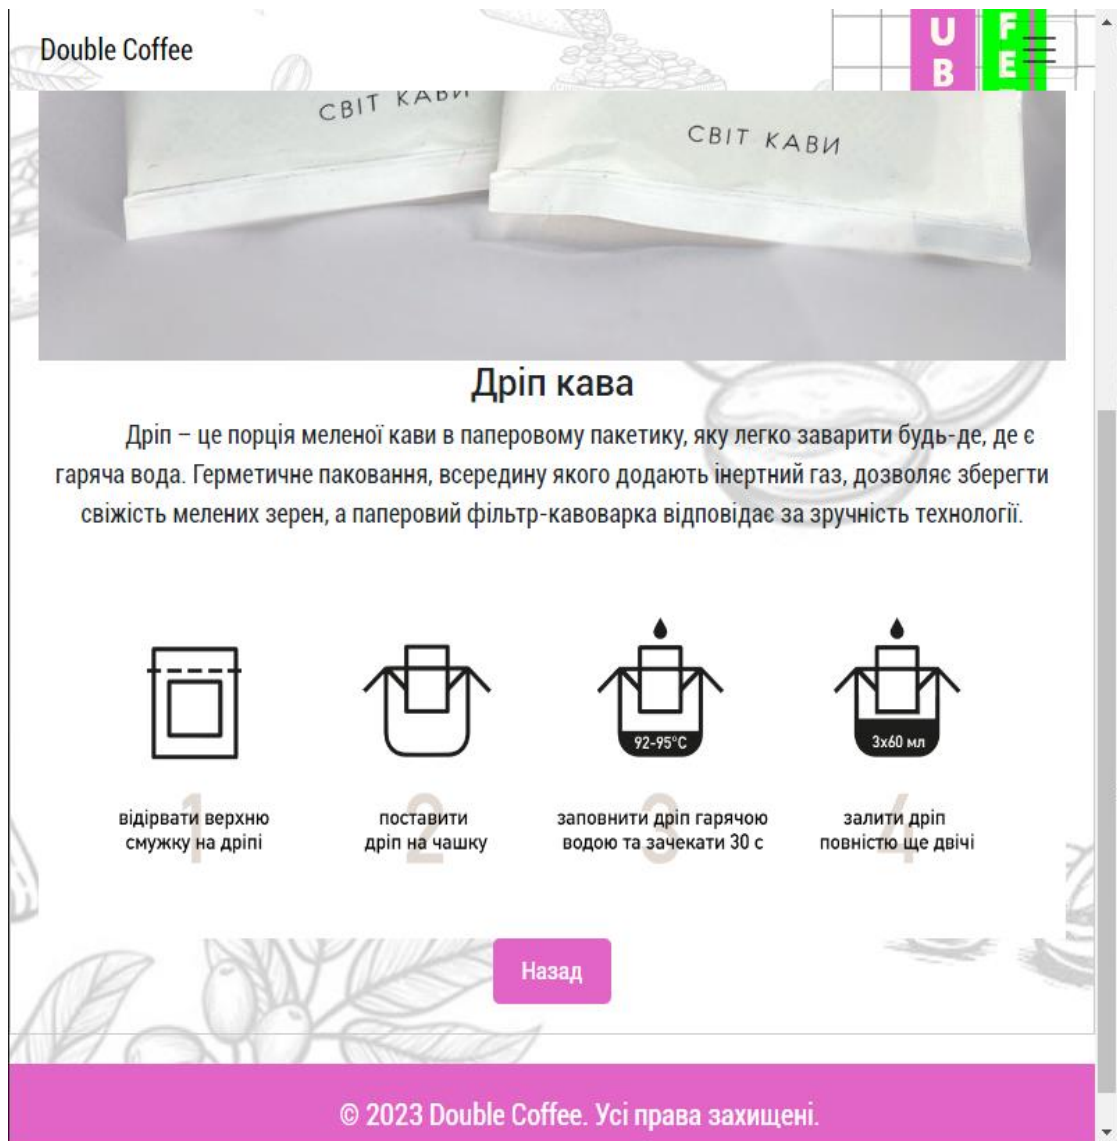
Double Coffee

U B F E

СВІТ КАВИ

СВІТ КАВИ

Дріп кава

Дріп – це порція меленої кави в паперовому пакетику, яку легко заварити будь-де, де є гаряча вода. Герметичне паковання, всередину якого додають інертний газ, дозволяє зберегти свіжість мелених зерен, а паперовий фільтр-кавоварка відповідає за зручність технології.

92-95°C

3x60 мл

1
відірвати верхню смужку на дріпі

2
поставити дріп на чашку

3
заповнити дріп гарячою водою та зачекати 30 с

4
залити дріп повністю ще двічі

Назад

© 2023 Double Coffee. Усі права захищені.